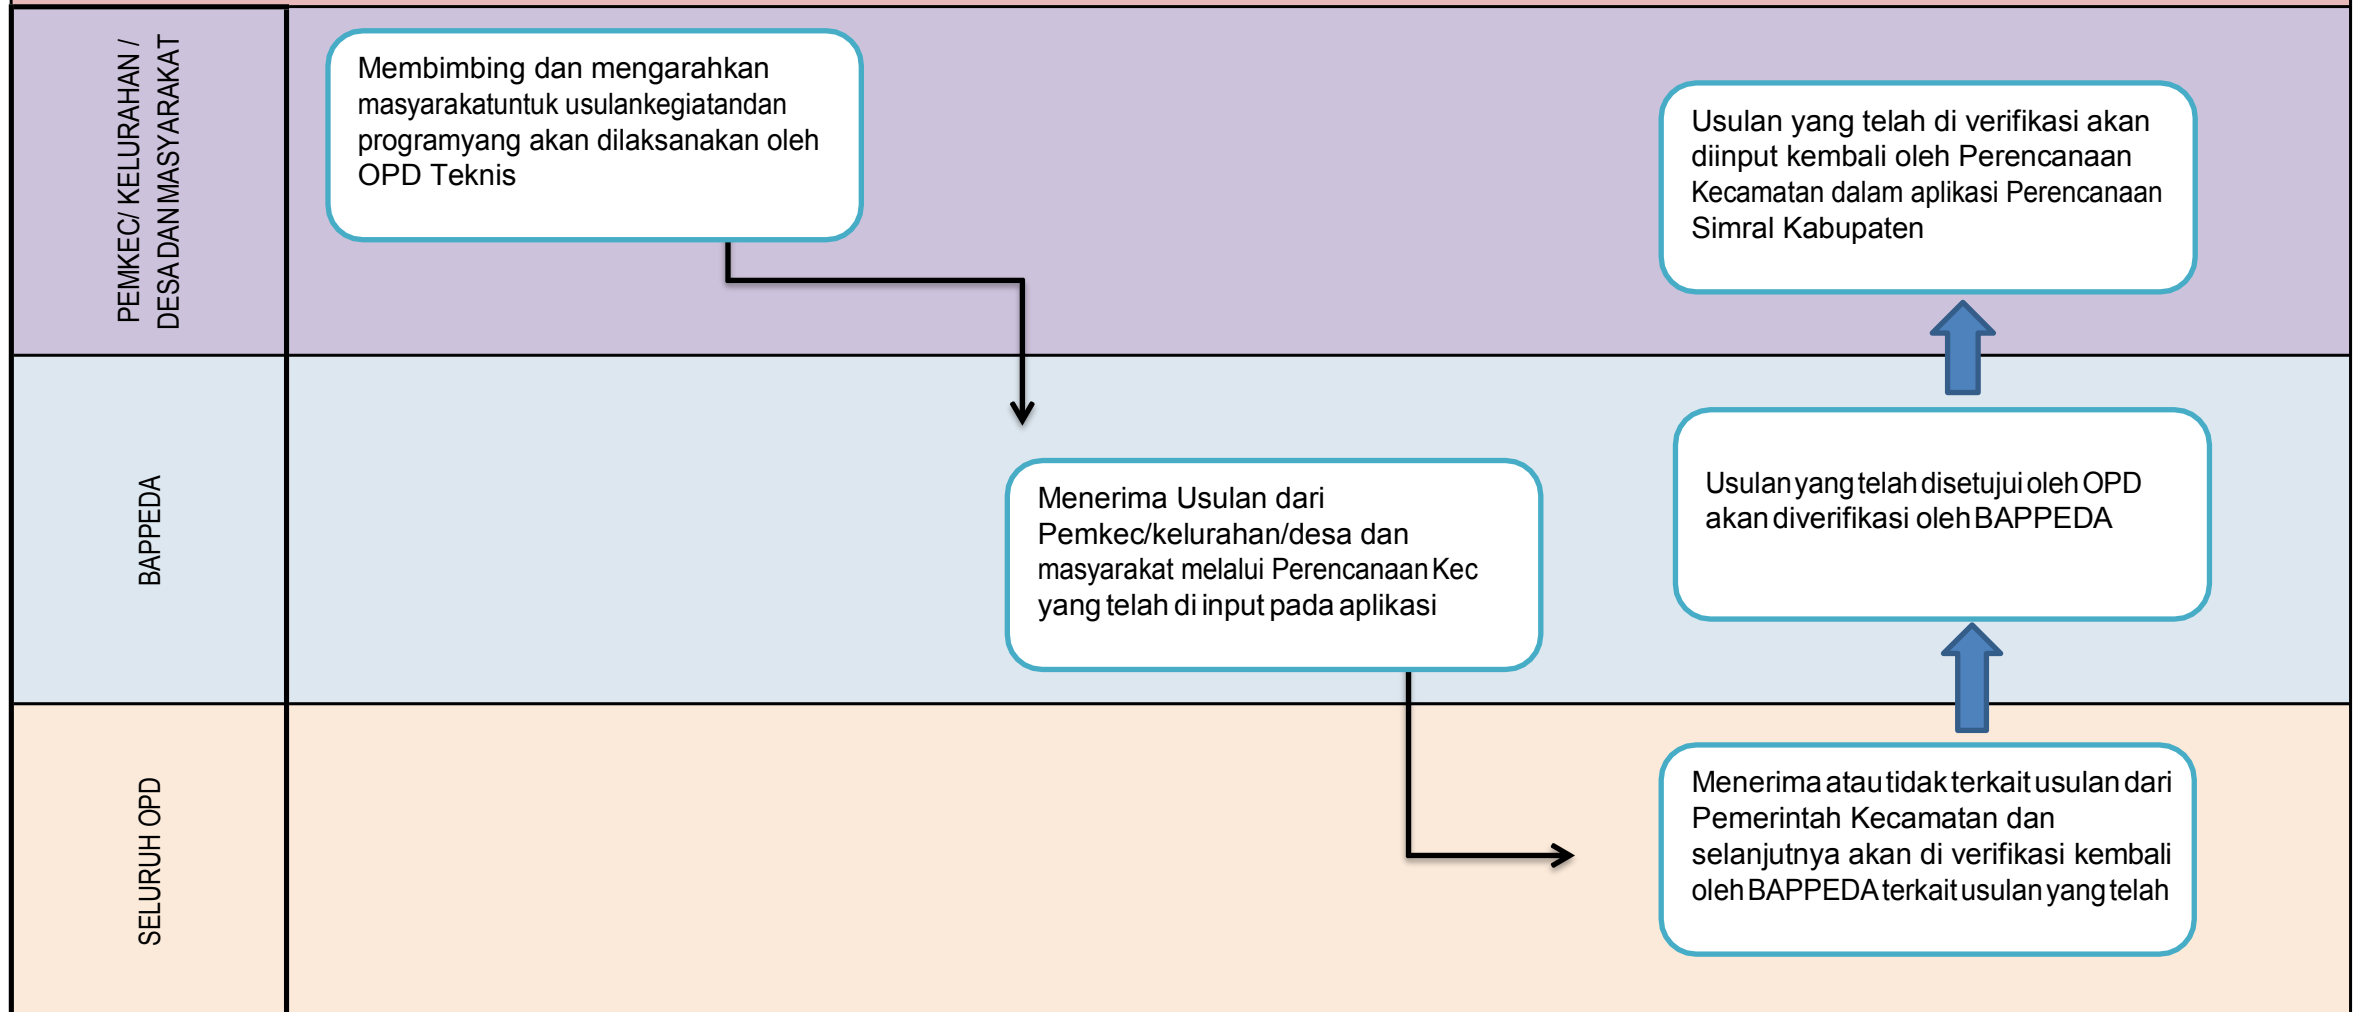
PEMKEC/ KELURAHAN / DESA DAN MASYARAKAT

Membimbing dan mengarahkan masyarakatuntuk usulankegiatandan programyang akan dilaksanakan oleh OPD Teknis

Usulan yang telah di verifikasi akan diinput kembali oleh Perencanaan Kecamatan dalam aplikasi Perencanaan Simral Kabupaten

BAPPEDA

Menerima Usulan dari Pemkec/kelurahan/desa dan masyarakat melalui Perencanaan Kec yang telah di input pada aplikasi

Usulan yang telah disetujui oleh OPD akan diverifikasi oleh BAPPEDA

SELURUH OPD

Menerima atau tidak terkait usulan dari Pemerintah Kecamatan dan selanjutnya akan di verifikasi kembali oleh BAPPEDA terkait usulan yang telah